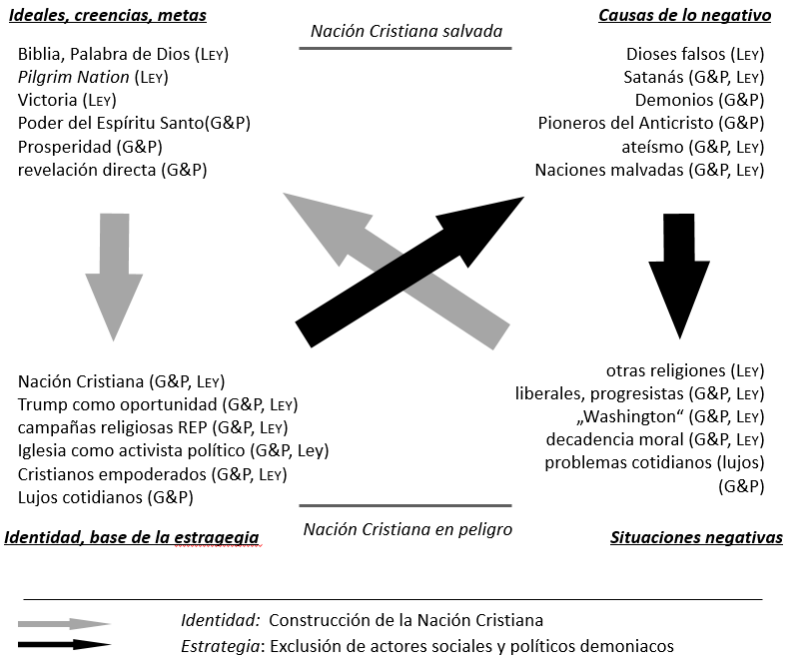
Ideales, creencias, metas

Biblia, Palabra de Dios (LEY)
Pilgrim Nation (LEY)
Victoria (LEY)
Poder del Espíritu Santo(G&P)
Prosperidad (G&P)
revelación directa (G&P)

Nación Cristiana salvada

Causas de lo negativo

Dioses falsos (LEY)
Satanás (G&P, LEY)
Demonios (G&P)
Pioneros del Anticristo (G&P)
ateísmo (G&P)
Naciones malvadas (G&P, LEY)

Nación Cristiana (G&P, LEY)
Trump como oportunidad (G&P, LEY)
campañas religiosas REP (G&P, LEY)
Iglesia como activista político (G&P, Ley)
Cristianos empoderados (G&P, LEY)
Lujos cotidianos (G&P)

otras religiones (LEY)
liberales, progresistas (G&P, LEY)
„Washington" (G&P, LEY)
decadencia moral (G&P, LEY)
problemas cotidianos (lujos) (G&P)

Identidad, base de la estragegia

Nación Cristiana en peligro

Situaciones negativas

Identidad: Construcción de la Nación Cristiana
Estrategia: Exclusión de actores sociales y políticos demoniacos